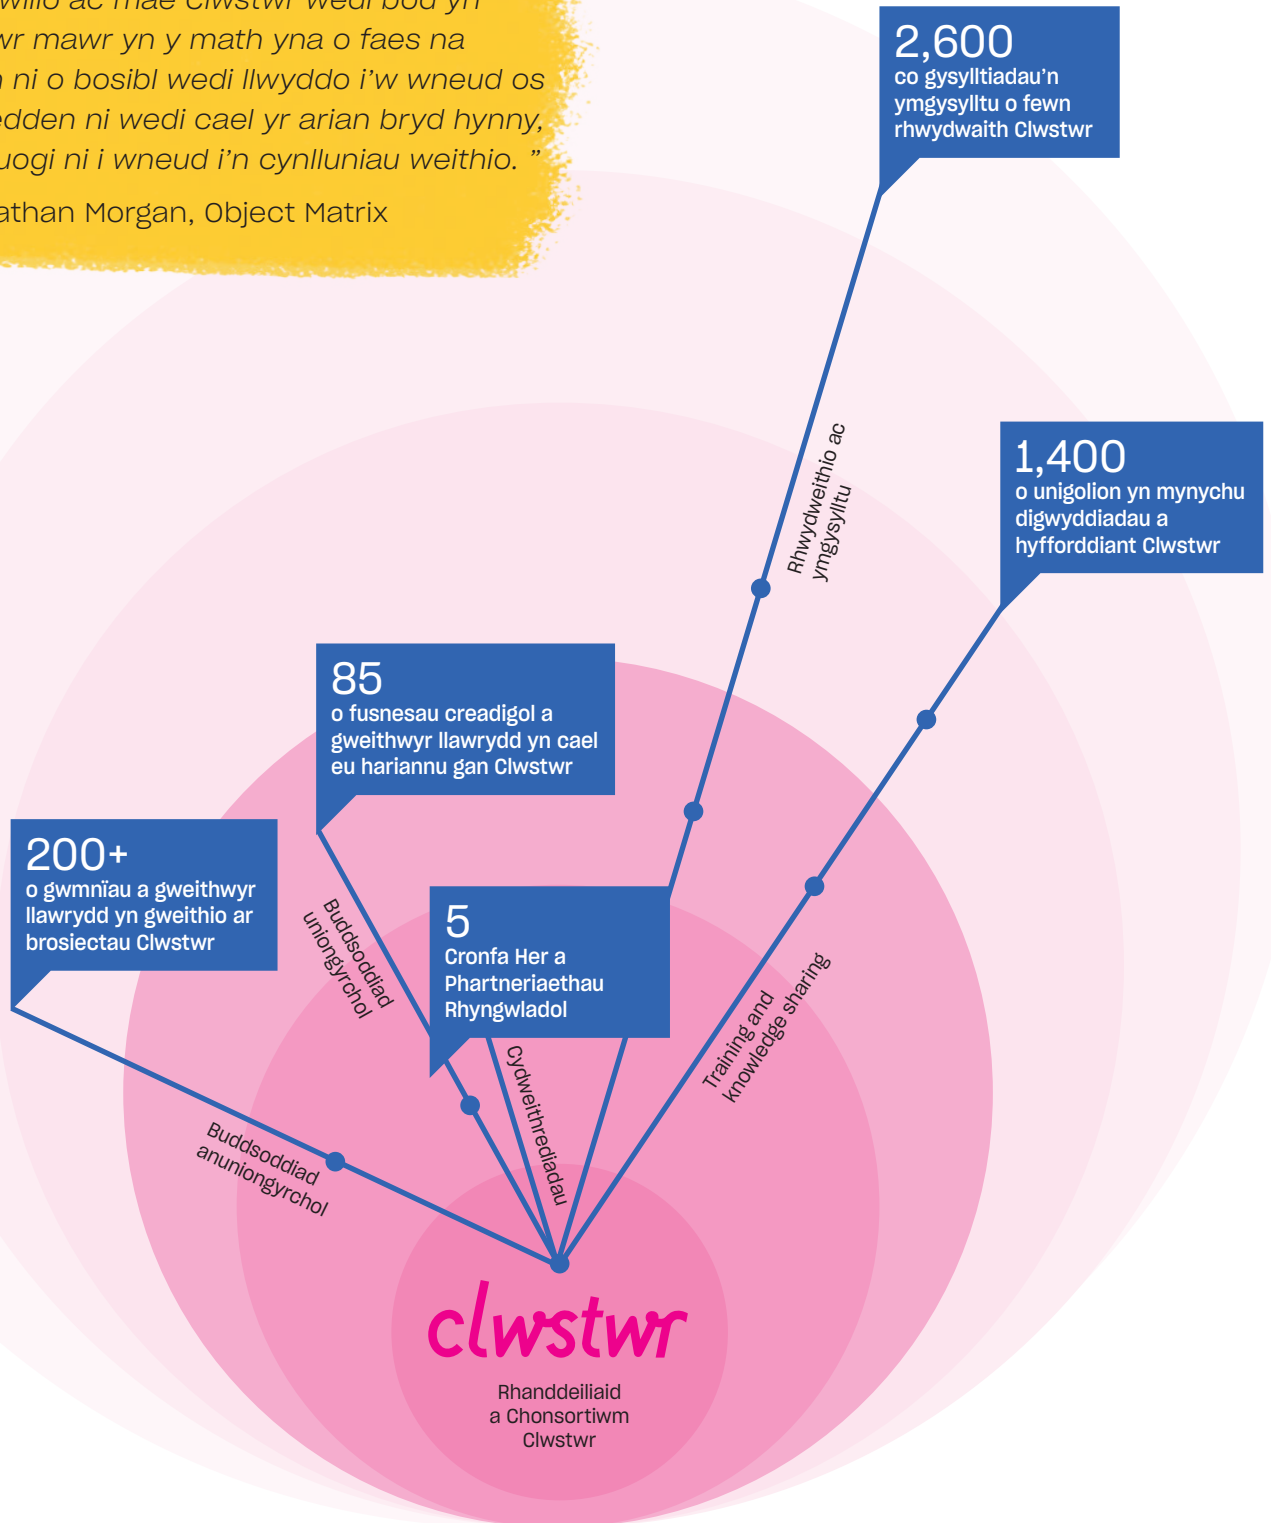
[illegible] ac mae Clwstwr wedi bod yn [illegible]wr mawr yn y math yna o faes na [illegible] ni o bosibl wedi llwyddo i'w wneud os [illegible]edden ni wedi cael yr arian bryd hynny, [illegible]uogi ni i wneud i'n cynlluniau weithio. "

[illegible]athan Morgan, Object Matrix

2,600
co gysylltiadau'n ymgysylltu o fewn rhwydwaith Clwstwr

Rhwydweithio ac ymgysylltu

1,400
o unigolion yn mynychu digwyddiadau a hyfforddiant Clwstwr

85
o fusnesau creadigol a gweithwyr llawrydd yn cael eu hariannu gan Clwstwr

200+
o gwmnïau a gweithwyr llawrydd yn gweithio ar brosiectau Clwstwr

Buddsoddiad uniongyrchol

5
Cronfa Her a Phartneriaethau Rhyngwladol

Cydweithrediadau

Training and knowledge sharing

Buddsoddiad anuniongyrchol

clwstwr

Rhanddeiliaid a Chonsortiwm Clwstwr